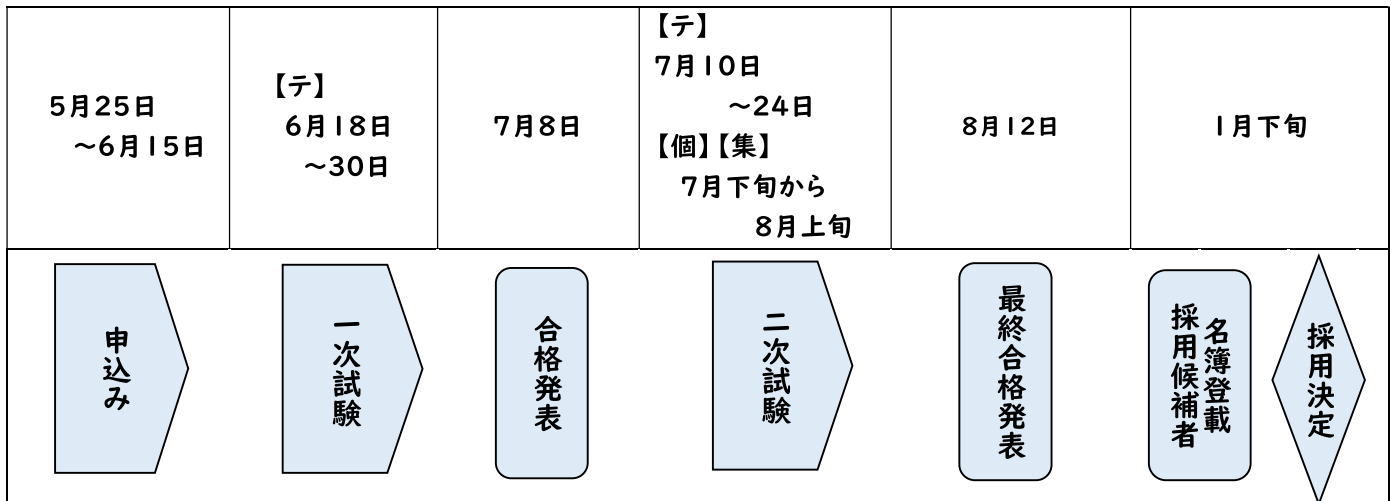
| 5月25日 ～6月15日 | 【テ】 6月18日 ～30日 | 7月8日 | 【テ】 7月10日 ～24日 【個】【集】 7月下旬から 8月上旬 | 8月12日 | 1月下旬 |
|---|---|---|---|---|---|
| 申込み | 一次試験 | 合格発表 | 二次試験 | 最終合格発表 | 採用候補者名簿登載 採用決定 |